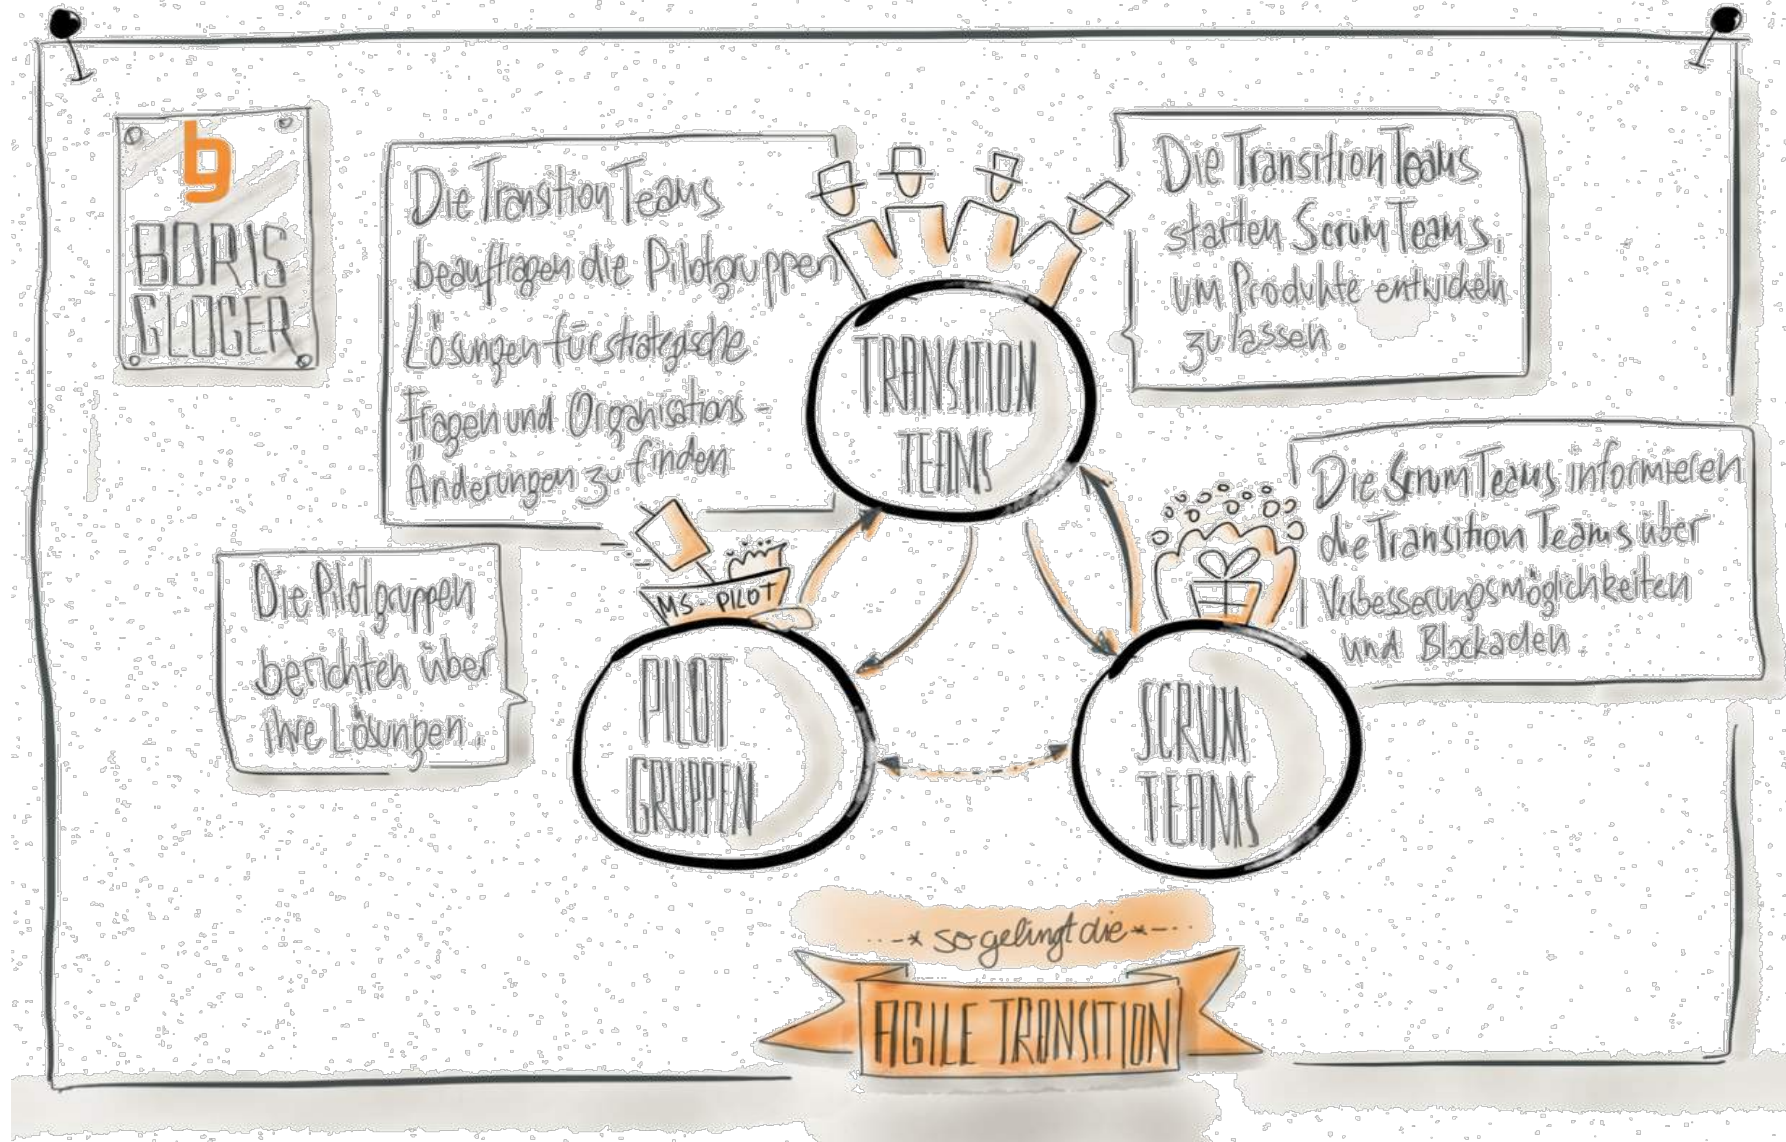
b
BORIS GLOGER

Die Transition Teams beauftragen die Pilotgruppen Lösungen für strategische Fragen und Organisations-Änderungen zu finden

Die Transition Teams starten Scrum Teams, um Produkte entwickeln zu lassen

TRANSITION TEAMS

Die Scrum Teams informieren die Transition Teams über Verbesserungsmöglichkeiten und Blockaden.

Die Pilotgruppen berichten über ihre Lösungen.

MS PILOT

PILOT GRUPPEN

SCRUM TEAMS

so gelingt die

AGILE TRANSITION